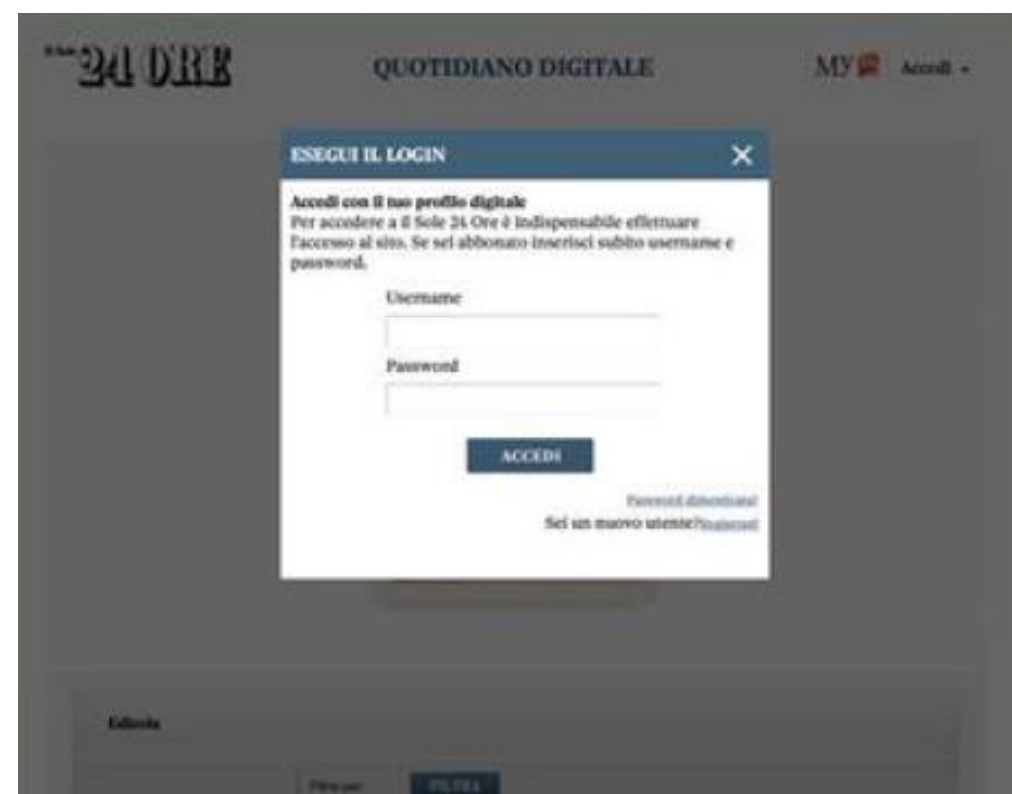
Il Sole 24 ORE

QUOTIDIANO DIGITALE

MY Accedi

ESEGUI IL LOGIN

Accedi con il tuo profilo digitale
Per accedere a Il Sole 24 Ore è indispensabile effettuare l'accesso al sito. Se sei abbonato inserisci subito username e password.

Username

Password

ACCEDI

Password dimenticata?
Sei un nuovo utente? Registrati

Edicola

Filtra per: FILTRA